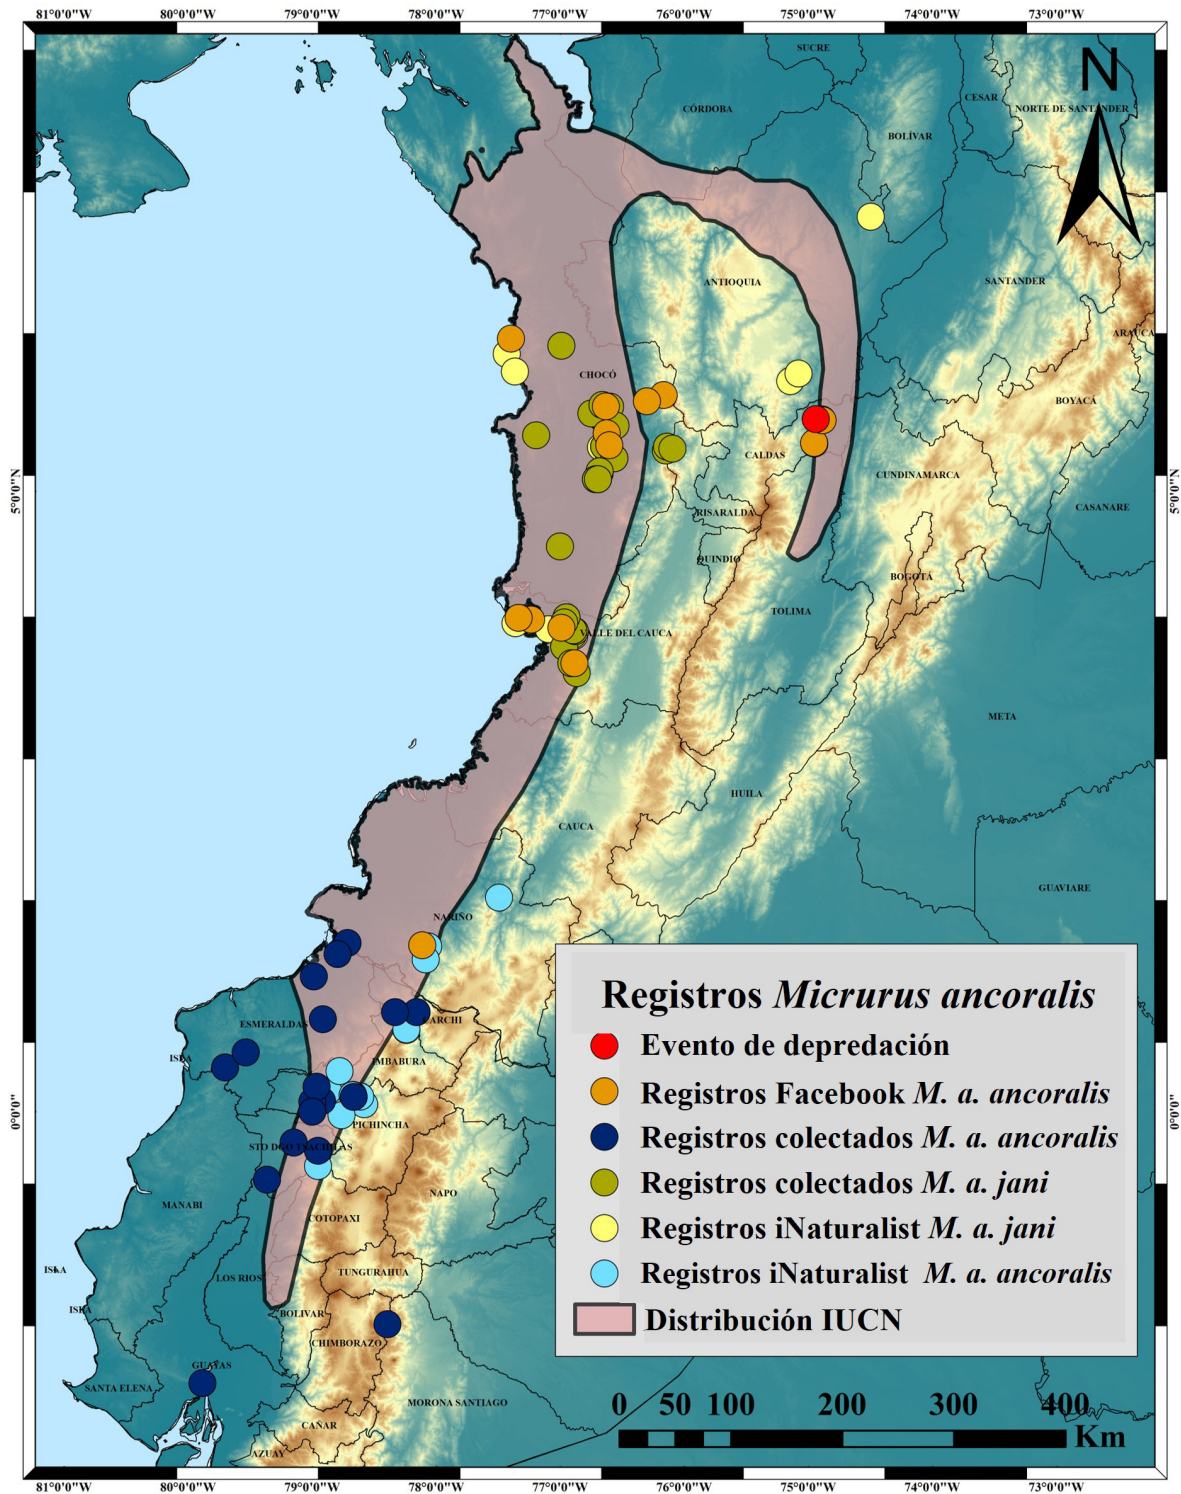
81°0'0"W 80°0'0"W 79°0'0"W 78°0'0"W 77°0'0"W 76°0'0"W 75°0'0"W 74°0'0"W 73°0'0"W

N

SUCRE
CÓRDOBA
CESAR
NORTE DE SANTANDER
BOLIVAR
ANTIOQUIA
SANTANDER
ARAUCA
CHOCÓ
BOYACA
CALDAS
CUNDINAMARCA
CASANARE
RISARALDA
QUINDIO
BOGOTÁ
TOLIMA
VALLE DEL CAUCA
META
HUILA
CAUCA
GUAVIARE
NARIÑO
ESMERALDAS
CARCHI
IMBABURA
ISLA
PICHINCHA
STO DGO TSACHILAS
MANABI
NAPO
COTOPAXI
ISLA
LOS RIOS
TUNGURAHUA
ISLA
BOLIVAR
CHIMBORAZO
GUAYAS
SANTA ELENA
MORONA SANTIAGO
CAÑAR
AZUAY

5°0'0"N
0°0'0"

Registros *Micrurus ancoralis*
Evento de depredación
Registros Facebook *M. a. ancoralis*
Registros colectados *M. a. ancoralis*
Registros colectados *M. a. jani*
Registros iNaturalist *M. a. jani*
Registros iNaturalist *M. a. ancoralis*
Distribución IUCN

0 50 100 200 300 400
Km

81°0'0"W 80°0'0"W 79°0'0"W 78°0'0"W 77°0'0"W 76°0'0"W 75°0'0"W 74°0'0"W 73°0'0"W